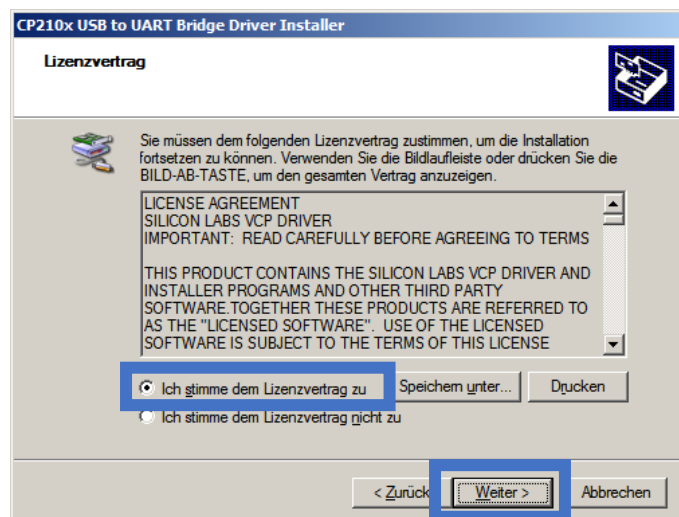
CP210x USB to UART Bridge Driver Installer

Lizenzvertrag

Sie müssen dem folgenden Lizenzvertrag zustimmen, um die Installation fortsetzen zu können. Verwenden Sie die Bildlaufleiste oder drücken Sie die BILD-AB-TASTE, um den gesamten Vertrag anzuzeigen.

LICENSE AGREEMENT
SILICON LABS VCP DRIVER
IMPORTANT: READ CAREFULLY BEFORE AGREEING TO TERMS

THIS PRODUCT CONTAINS THE SILICON LABS VCP DRIVER AND INSTALLER PROGRAMS AND OTHER THIRD PARTY SOFTWARE.TOGETHER THESE PRODUCTS ARE REFERRED TO AS THE "LICENSED SOFTWARE". USE OF THE LICENSED SOFTWARE IS SUBJECT TO THE TERMS OF THIS LICENSE

Ich stimme dem Lizenzvertrag zu

Speichern unter...

Drucken

Ich stimme dem Lizenzvertrag nicht zu

< Zurück

Weiter >

Abbrechen